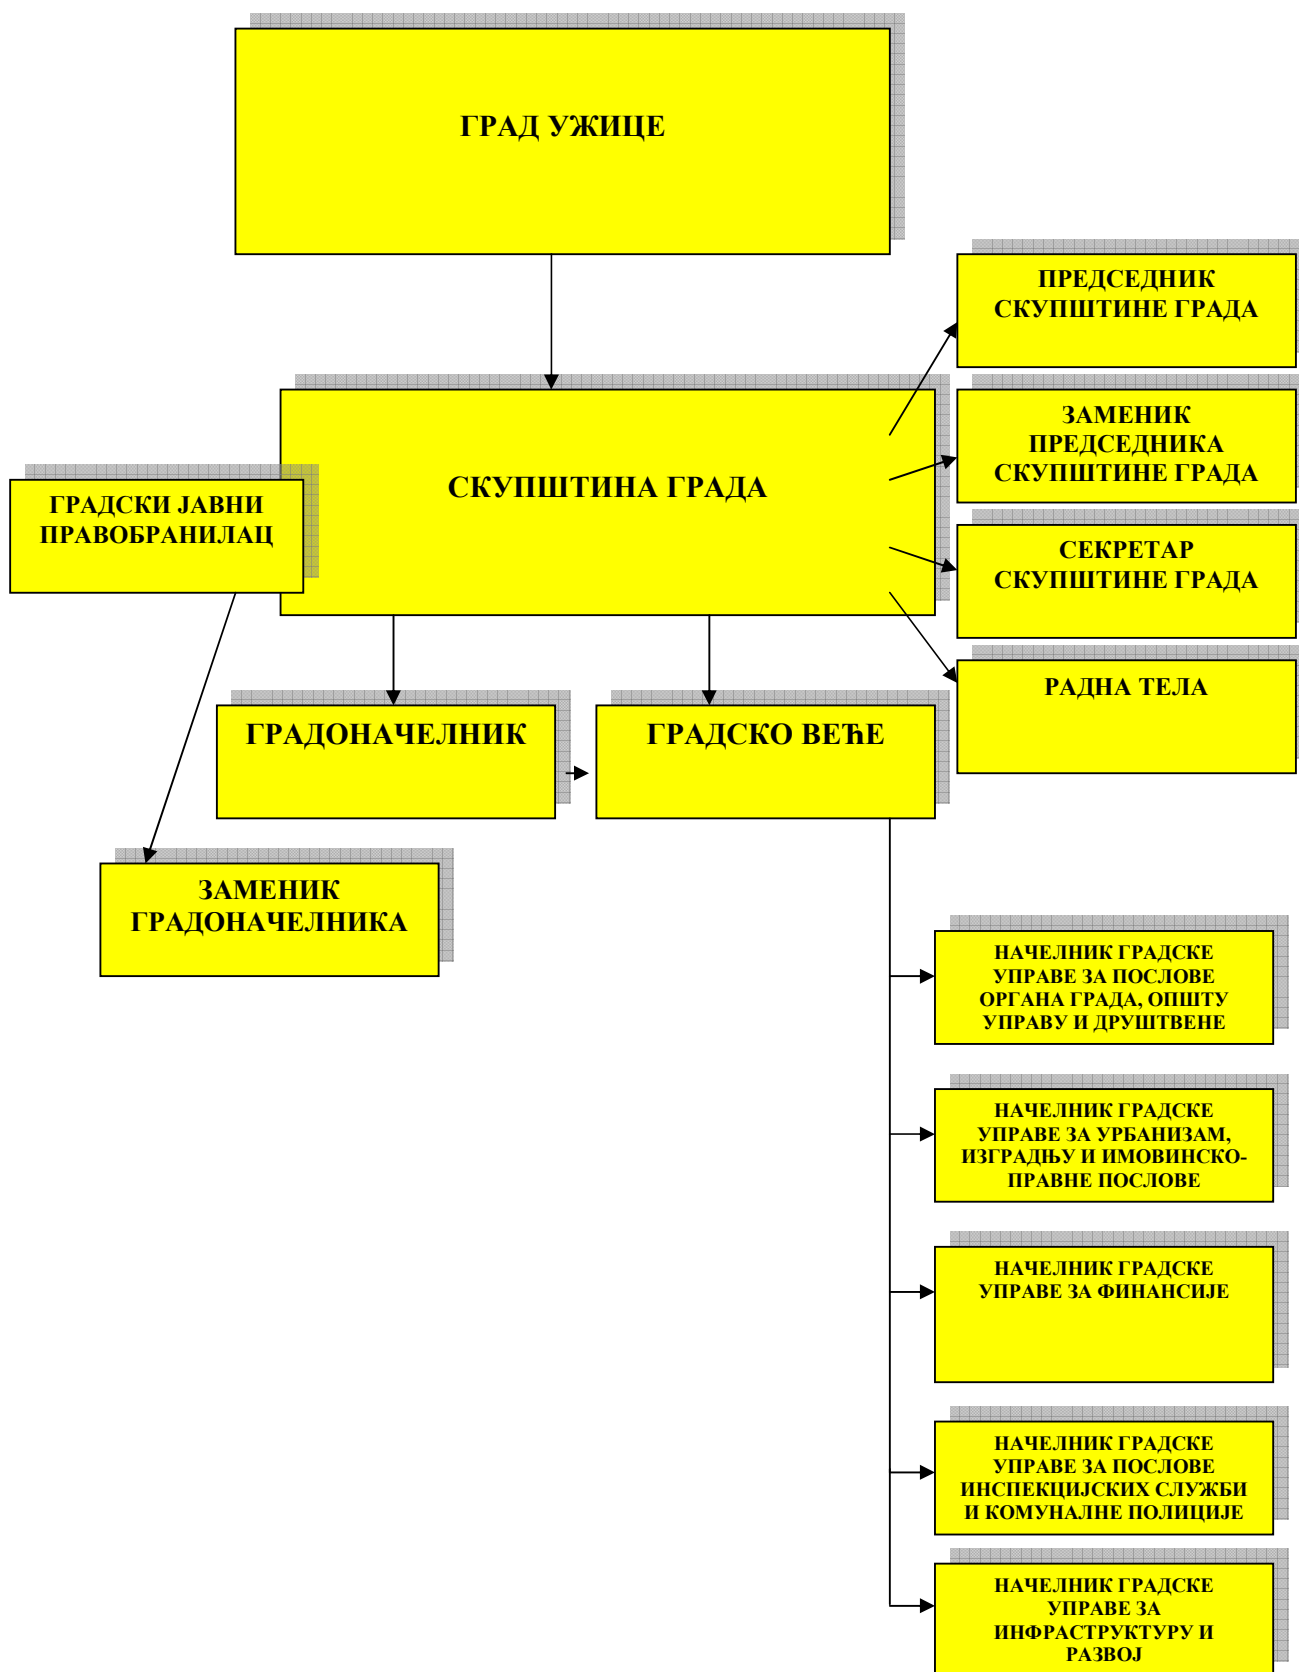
ГРАД УЖИЦЕ

ПРЕДСЕДНИК СКУПШТИНЕ ГРАДА

СКУПШТИНА ГРАДА

ЗАМЕНИК ПРЕДСЕДНИКА СКУПШТИНЕ ГРАДА

ГРАДСКИ ЈАВНИ ПРАВОБРАНИЛАЦ

СЕКРЕТАР СКУПШТИНЕ ГРАДА

РАДНА ТЕЛА

ГРАДОНАЧЕЛНИК

ГРАДСКО ВЕЋЕ

ЗАМЕНИК ГРАДОНАЧЕЛНИКА

НАЧЕЛНИК ГРАДСКЕ УПРАВЕ ЗА ПОСЛОВЕ ОРГАНА ГРАДА, ОПШТУ УПРАВУ И ДРУШТВЕНЕ

НАЧЕЛНИК ГРАДСКЕ УПРАВЕ ЗА УРБАНИЗАМ, ИЗГРАДЊУ И ИМОВИНСКО-ПРАВНЕ ПОСЛОВЕ

НАЧЕЛНИК ГРАДСКЕ УПРАВЕ ЗА ФИНАНСИЈЕ

НАЧЕЛНИК ГРАДСКЕ УПРАВЕ ЗА ПОСЛОВЕ ИНСПЕКЦИЈСКИХ СЛУЖБИ И КОМУНАЛНЕ ПОЛИЦИЈЕ

НАЧЕЛНИК ГРАДСКЕ УПРАВЕ ЗА ИНФРАСТРУКТУРУ И РАЗВОЈ